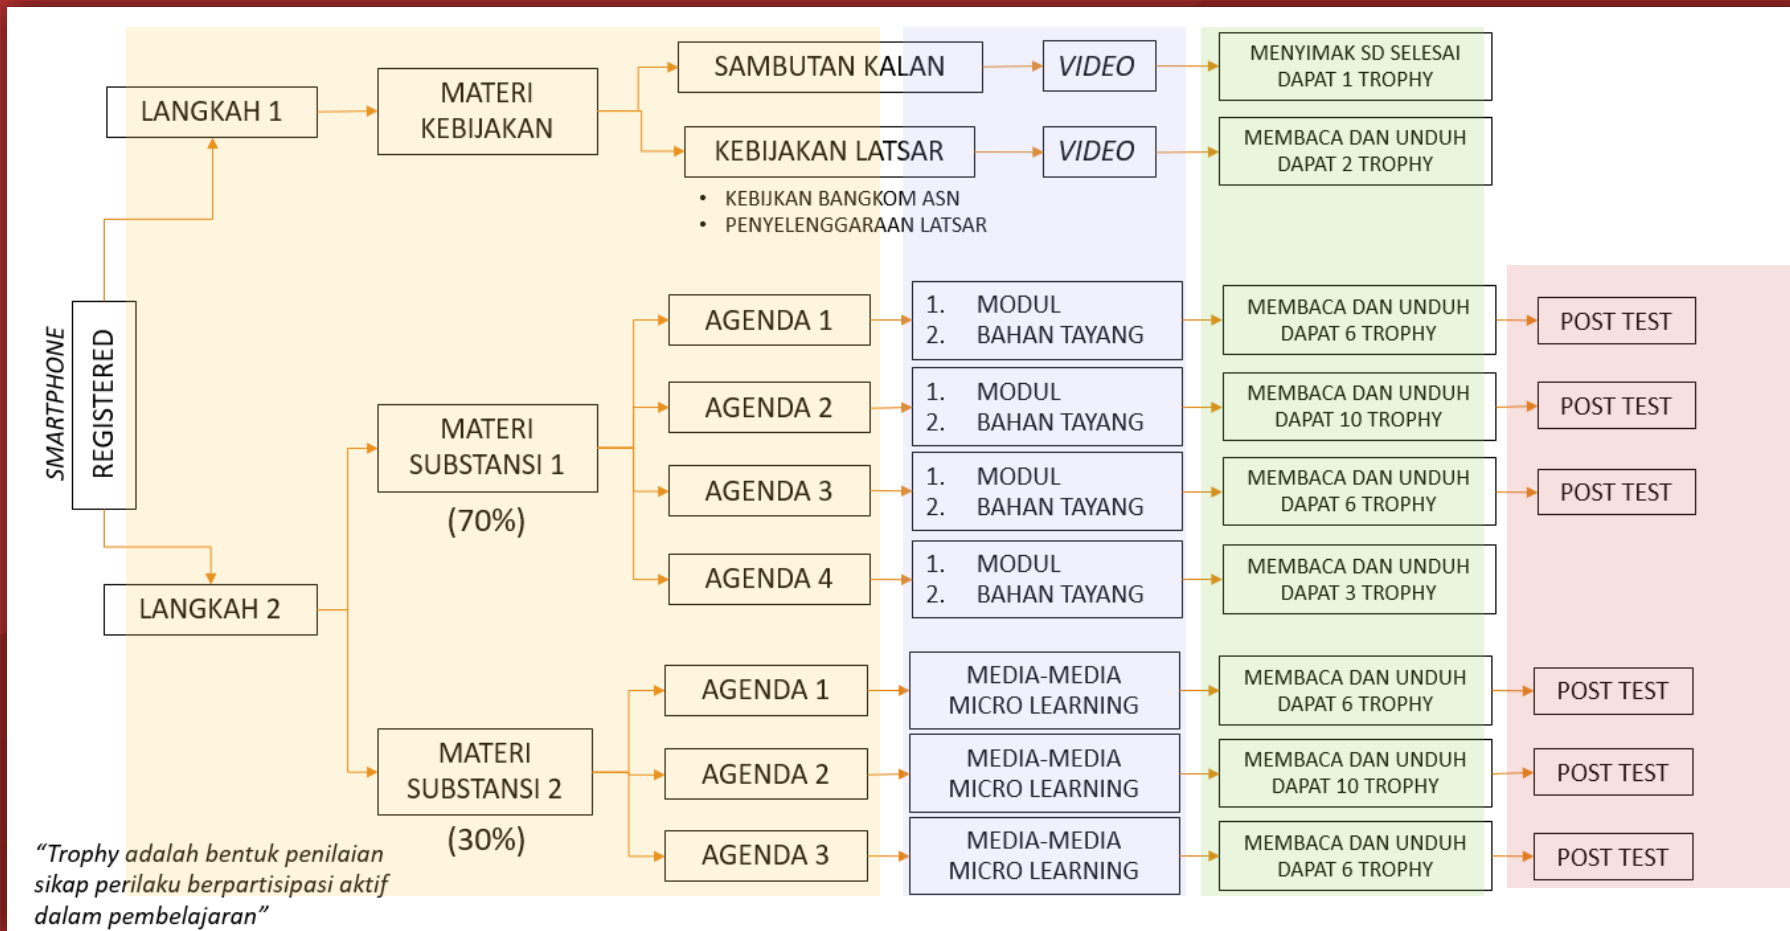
SMARTPHONE

REGISTERED

LANGKAH 1

MATERI KEBIJAKAN

SAMBUTAN KALAN

VIDEO

MENYIMAK SD SELESAI DAPAT 1 TROPHY

KEBIJAKAN LATSAR

VIDEO

MEMBACA DAN UNDUH DAPAT 2 TROPHY

• KEBIJKAN BANGKOM ASN
• PENYELENGGARAAN LATSAR

AGENDA 1

1. MODUL
2. BAHAN TAYANG

MEMBACA DAN UNDUH DAPAT 6 TROPHY

POST TEST

MATERI SUBSTANSI 1

(70%)

AGENDA 2

1. MODUL
2. BAHAN TAYANG

MEMBACA DAN UNDUH DAPAT 10 TROPHY

POST TEST

AGENDA 3

1. MODUL
2. BAHAN TAYANG

MEMBACA DAN UNDUH DAPAT 6 TROPHY

POST TEST

LANGKAH 2

AGENDA 4

1. MODUL
2. BAHAN TAYANG

MEMBACA DAN UNDUH DAPAT 3 TROPHY

AGENDA 1

MEDIA-MEDIA MICRO LEARNING

MEMBACA DAN UNDUH DAPAT 6 TROPHY

POST TEST

MATERI SUBSTANSI 2

(30%)

AGENDA 2

MEDIA-MEDIA MICRO LEARNING

MEMBACA DAN UNDUH DAPAT 10 TROPHY

POST TEST

AGENDA 3

MEDIA-MEDIA MICRO LEARNING

MEMBACA DAN UNDUH DAPAT 6 TROPHY

POST TEST

“Trophy adalah bentuk penilaian sikap perilaku berpartisipasi aktif dalam pembelajaran”